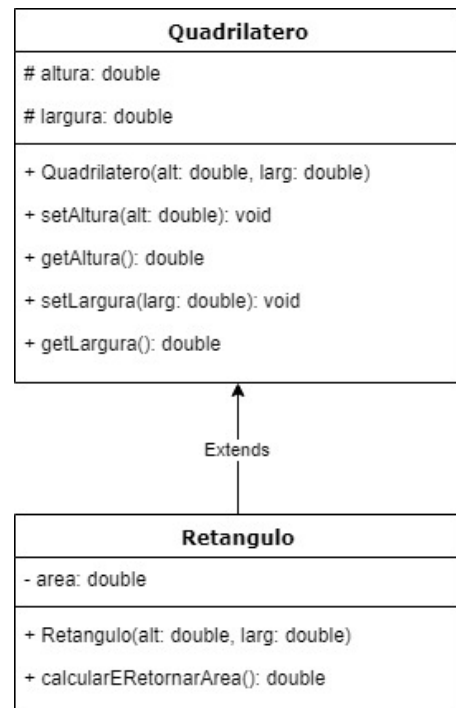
Quadrilatero

# altura: double

# largura: double

+ Quadrilatero(alt: double, larg: double)

+ setAltura(alt: double): void

+ getAltura(): double

+ setLargura(larg: double): void

+ getLargura(): double

Extends

Retangulo

- area: double

+ Retangulo(alt: double, larg: double)

+ calcularERetornarArea(): double